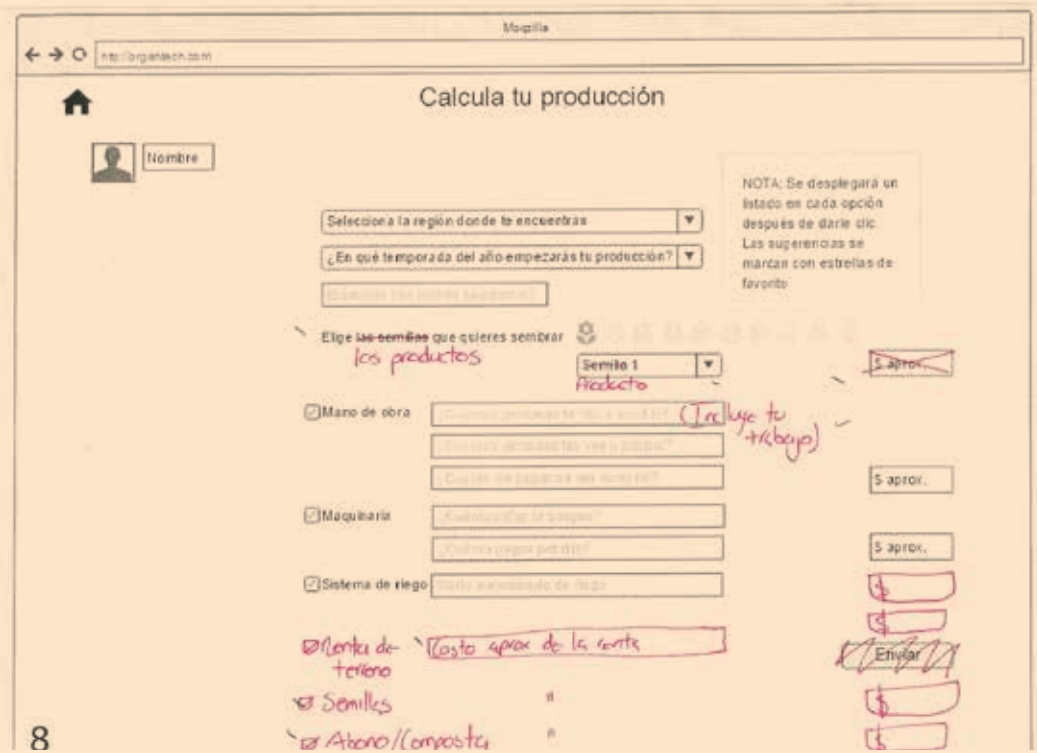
Mozilla

http://organitech.com

Calcula tu producción

Nombre

NOTA: Se desplegará un listado en cada opción después de darle clic. Las sugerencias se marcan con estrellas de favorito

Selecciona la región donde te encuentras ▼

¿En qué temporada del año empezarás tu producción? ▼

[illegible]

Elige ~~las semillas~~ los productos que quieres sembrar

Semilla 1 Producto ▼

~~$ aprox.~~

☑Mano de obra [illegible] (Incluye tu trabajo)

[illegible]

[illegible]

$ aprox.

☑Maquinaria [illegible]

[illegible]

$ aprox.

☑Sistema de riego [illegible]

$

$

☑Renta de terreno Costo aprox de la renta

~~Enviar~~

☑ Semillas "

$

☑ Abono/Composta "

$

8